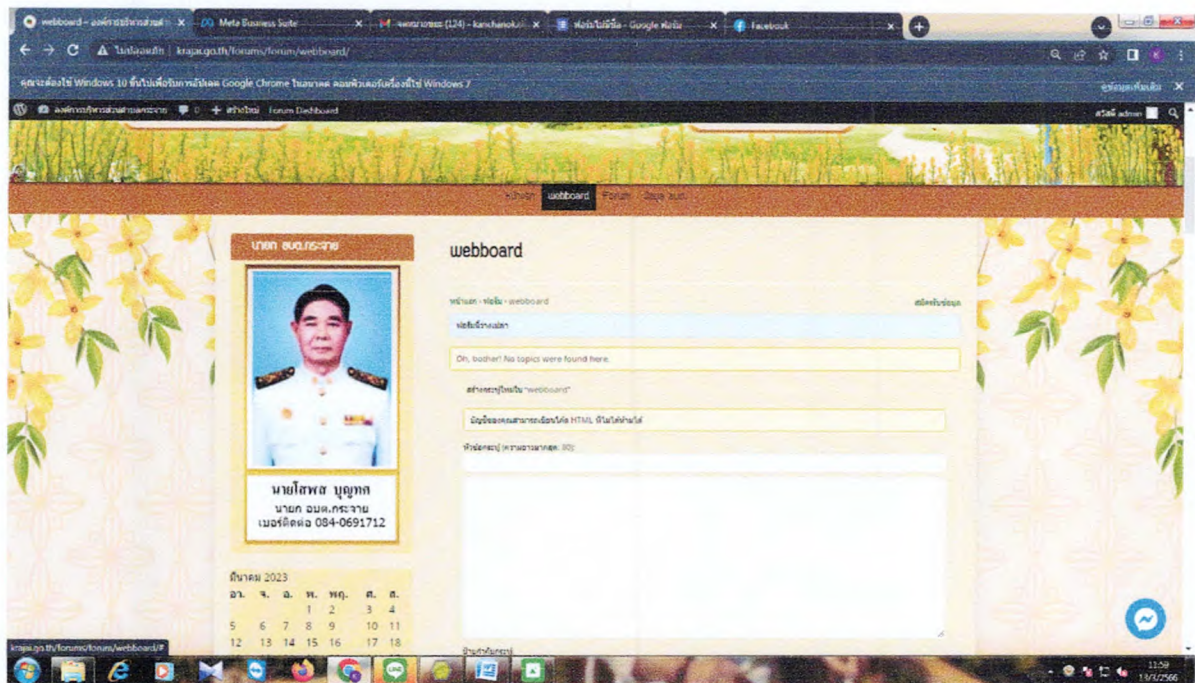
webboard – องค์การบริหารส่วนตำ... × Meta Business Suite × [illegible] (124) - kanchanok... × ฟอรั่มไม่มีชื่อ - Google ฟอร์ม × Facebook ×

ไม่ปลอดภัย | krajai.go.th/forums/forum/webboard/

คุณจะต้องใช้ Windows 10 ขึ้นไปเพื่อรับการอัปเดต Google Chrome ในอนาคต คอมพิวเตอร์เครื่องนี้ใช้ Windows 7 ดูข้อมูลเพิ่มเติม ×

องค์การบริหารส่วนตำบลกระจาย 0 + สร้างใหม่ Forum Dashboard สวัสดี admin

หน้าแรก webboard Forum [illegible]

นายก อบต.กระจาย

นายโสพส บุญทศ
นายก อบต.กระจาย
เบอร์ติดต่อ 084-0691712

มีนาคม 2023

| อา. | จ. | อ. | พ. | พฤ. | ศ. | ส. |
|---|---|---|---|---|---|---|
| | | | 1 | 2 | 3 | 4 |
| 5 | 6 | 7 | 8 | 9 | 10 | 11 |
| 12 | 13 | 14 | 15 | 16 | 17 | 18 |

webboard

หน้าแรก › ฟอรั่ม › webboard

สมัครรับข้อมูล

ฟอรั่มนี้ว่างเปล่า

Oh, bother! No topics were found here.

สร้างกระทู้ใหม่ใน "webboard"

บัญชีของคุณสามารถเขียนโค้ด HTML ที่ไม่ได้จำกัดได้

หัวข้อกระทู้ (ความยาวมากสุด: 80):

ป้ายกำกับกระทู้

krajai.go.th/forums/forum/webboard/#

11:59
13/3/2566